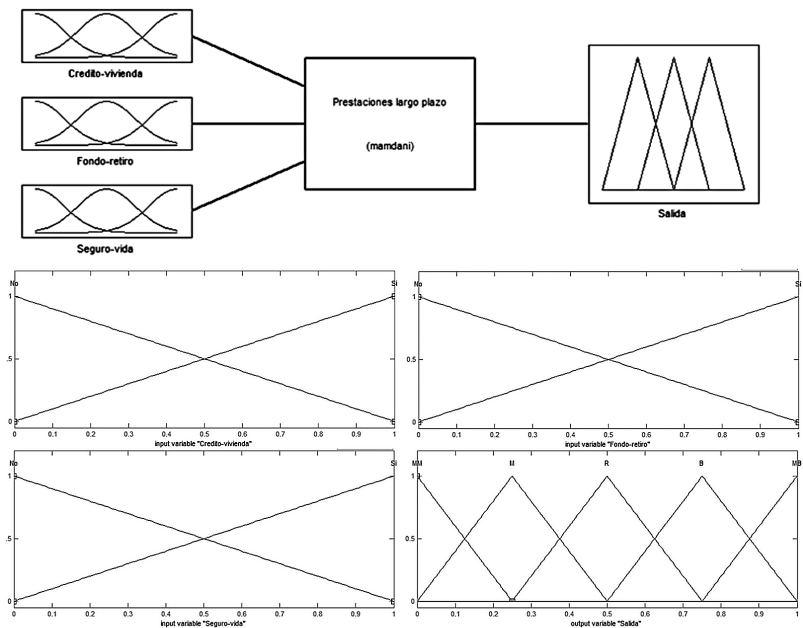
Credito-vivienda

Fondo-retiro

Seguro-vida

Prestaciones largo plazo

(mamdani)

Salida

No
Si
1
0.5
0
0 0.1 0.2 0.3 0.4 0.5 0.6 0.7 0.8 0.9 1
input variable "Credito-vivienda"

No
Si
1
0.5
0
0 0.1 0.2 0.3 0.4 0.5 0.6 0.7 0.8 0.9 1
input variable "Fondo-retiro"

No
Si
1
0.5
0
0 0.1 0.2 0.3 0.4 0.5 0.6 0.7 0.8 0.9 1
input variable "Seguro-vida"

MM
M
R
B
MB
1
0.5
0
0 0.1 0.2 0.3 0.4 0.5 0.6 0.7 0.8 0.9 1
output variable "Salida"